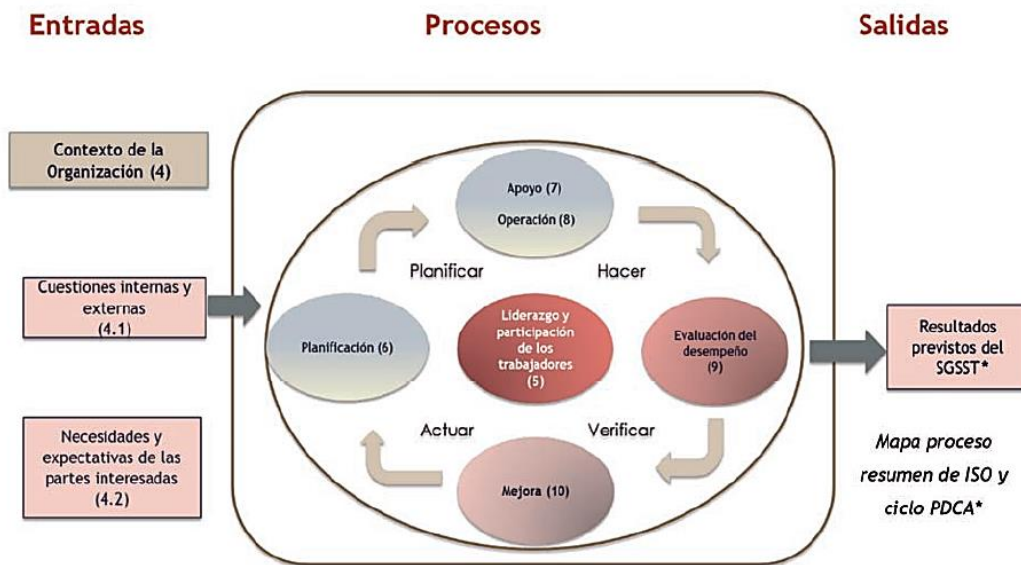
Entradas

Procesos

Salidas

Contexto de la Organización (4)

Cuestiones internas y externas (4.1)

Necesidades y expectativas de las partes interesadas (4.2)

Apoyo (7)
Operación (8)

Planificar

Hacer

Planificación (6)

Liderazgo y participación de los trabajadores (5)

Evaluación del desempeño (9)

Actuar

Verificar

Mejora (10)

Resultados previstos del SGSST*

Mapa proceso resumen de ISO y ciclo PDCA*